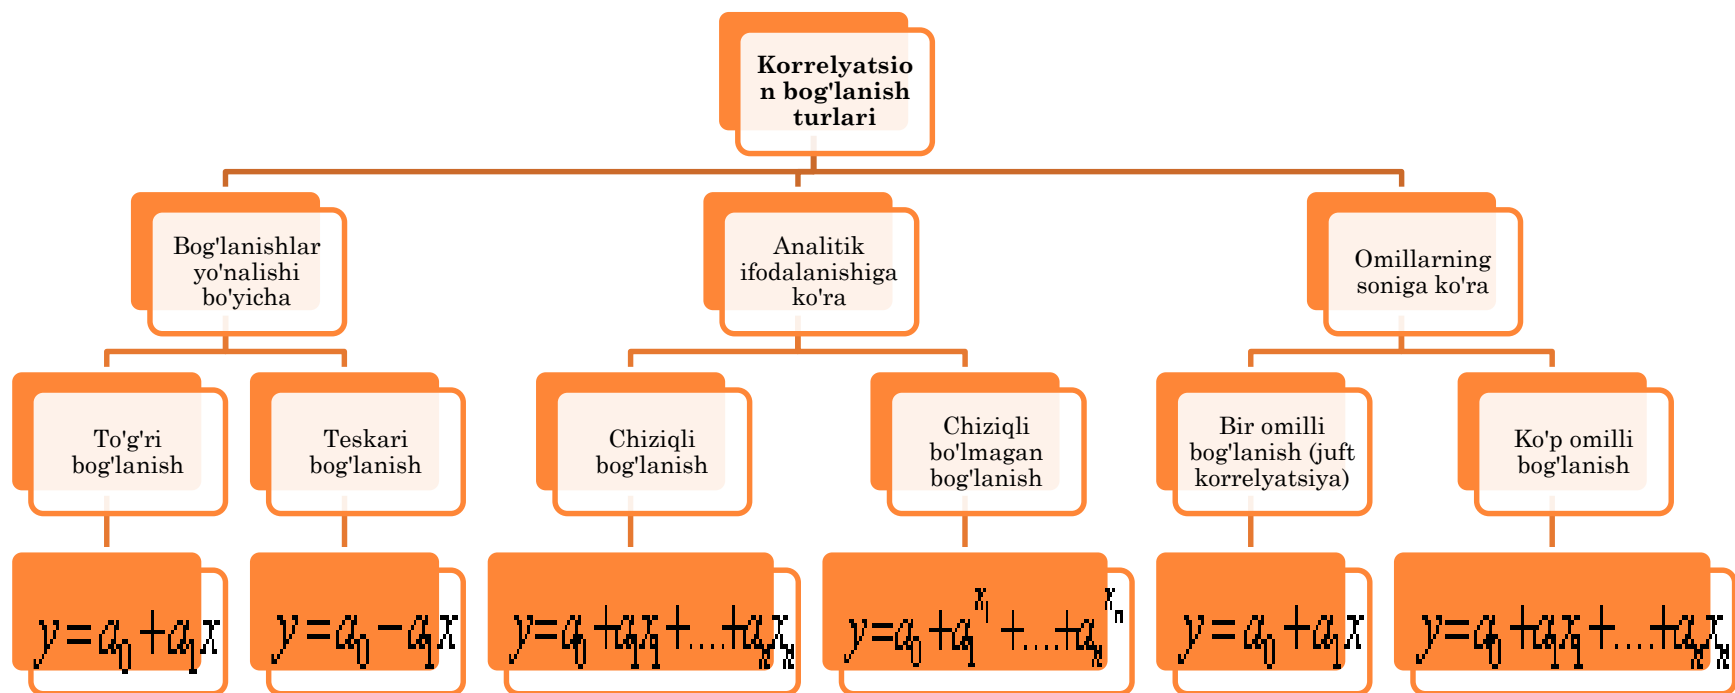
Korrelyatsion bog'lanish turlari

Bog'lanishlar yo'nalishi bo'yicha

Analitik ifodalanishiga ko'ra

Omillarning soniga ko'ra

To'g'ri bog'lanish

Teskari bog'lanish

Chiziqli bog'lanish

Chiziqli bo'lmagan bog'lanish

Bir omilli bog'lanish (juft korrelyatsiya)

Ko'p omilli bog'lanish

$y=a_0+a_1x$

$y=a_0-a_1x$

$y=a_0+a_1x_1+...+a_nx_n$

$y=a_0+a_1^{x_1}+...+a_n^{x_n}$

$y=a_0+a_1x$

$y=a_0+a_1x_1+...+a_nx_n$